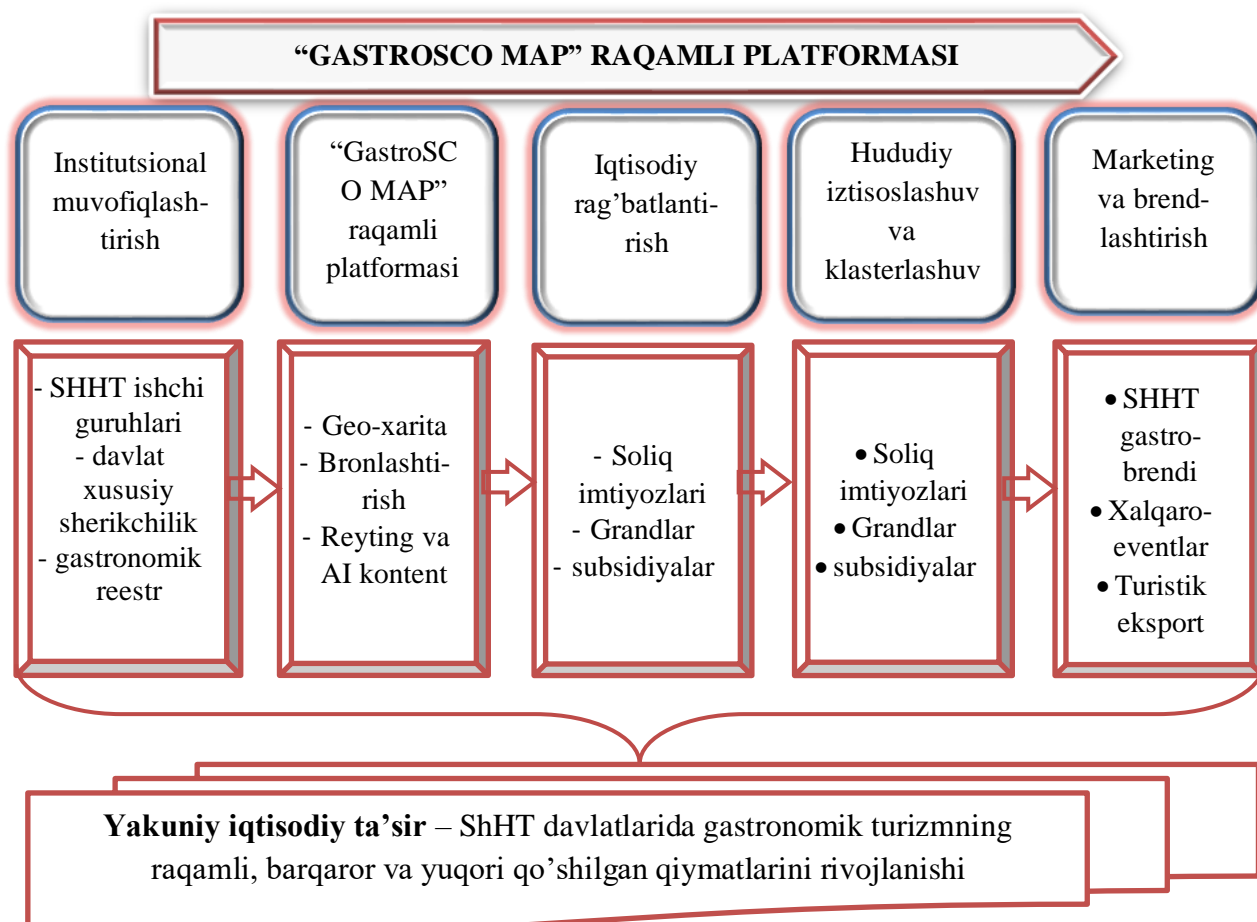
"GASTROSCO MAP" RAQAMLI PLATFORMASI

Institutsional muvofiqlashtirish

"GastroSCO MAP" raqamli platformasi

Iqtisodiy rag'batlantirish

Hududiy iztisoslashuv va klasterlashuv

Marketing va brendlashtirish

- SHHT ishchi guruhlari
- davlat xususiy sherikchilik
- gastronomik reestr

- Geo-xarita
- Bronlashtirish
- Reyting va AI kontent

- Soliq imtiyozlari
- Grandlar
- subsidiyalar

• Soliq imtiyozlari
• Grandlar
• subsidiyalar

• SHHT gastrobrendi
• Xalqaro-eventlar
• Turistik eksport

**Yakuniy iqtisodiy ta'sir** – ShHT davlatlarida gastronomik turizmning raqamli, barqaror va yuqori qo'shilgan qiymatlarini rivojlanishi